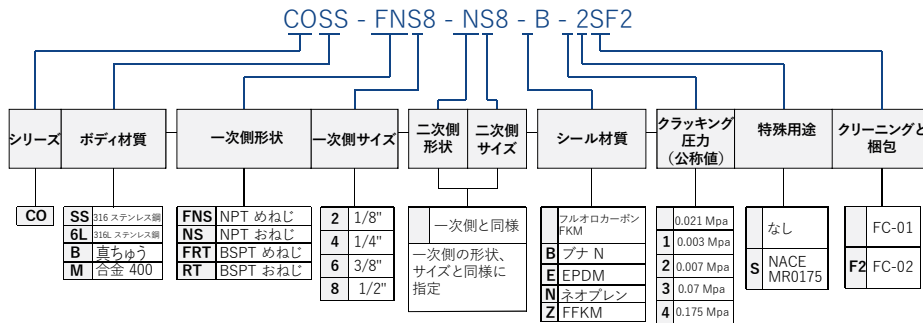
COSS - FNS8 - NS8 - B - 2SF2

| シリーズ | ボディ材質 | 一次側形状 | 一次側サイズ | 二次側形状 | 二次側サイズ | シール材質 | クラッキング圧力（公称値） | 特殊用途 | クリーニングと梱包 |
|---|---|---|---|---|---|---|---|---|---|

| CO |
|---|

| SS | 316 ステンレス鋼 |
|---|---|
| 6L | 316L ステンレス鋼 |
| B | 真ちゅう |
| M | 合金 400 |

| FNS | NPT めねじ |
|---|---|
| NS | NPT おねじ |
| FRT | BSPT めねじ |
| RT | BSPT おねじ |

| 2 | 1/8" |
|---|---|
| 4 | 1/4" |
| 6 | 3/8" |
| 8 | 1/2" |

| | 一次側と同様 |
|---|---|

一次側の形状、サイズと同様に指定

| | フルオロカーボンFKM |
|---|---|
| B | ブナ N |
| E | EPDM |
| N | ネオプレン |
| Z | FFKM |

| | 0.021 Mpa |
|---|---|
| 1 | 0.003 Mpa |
| 2 | 0.007 Mpa |
| 3 | 0.07 Mpa |
| 4 | 0.175 Mpa |

| | なし |
|---|---|
| S | NACE MR0175 |

| | FC-01 |
|---|---|
| F2 | FC-02 |